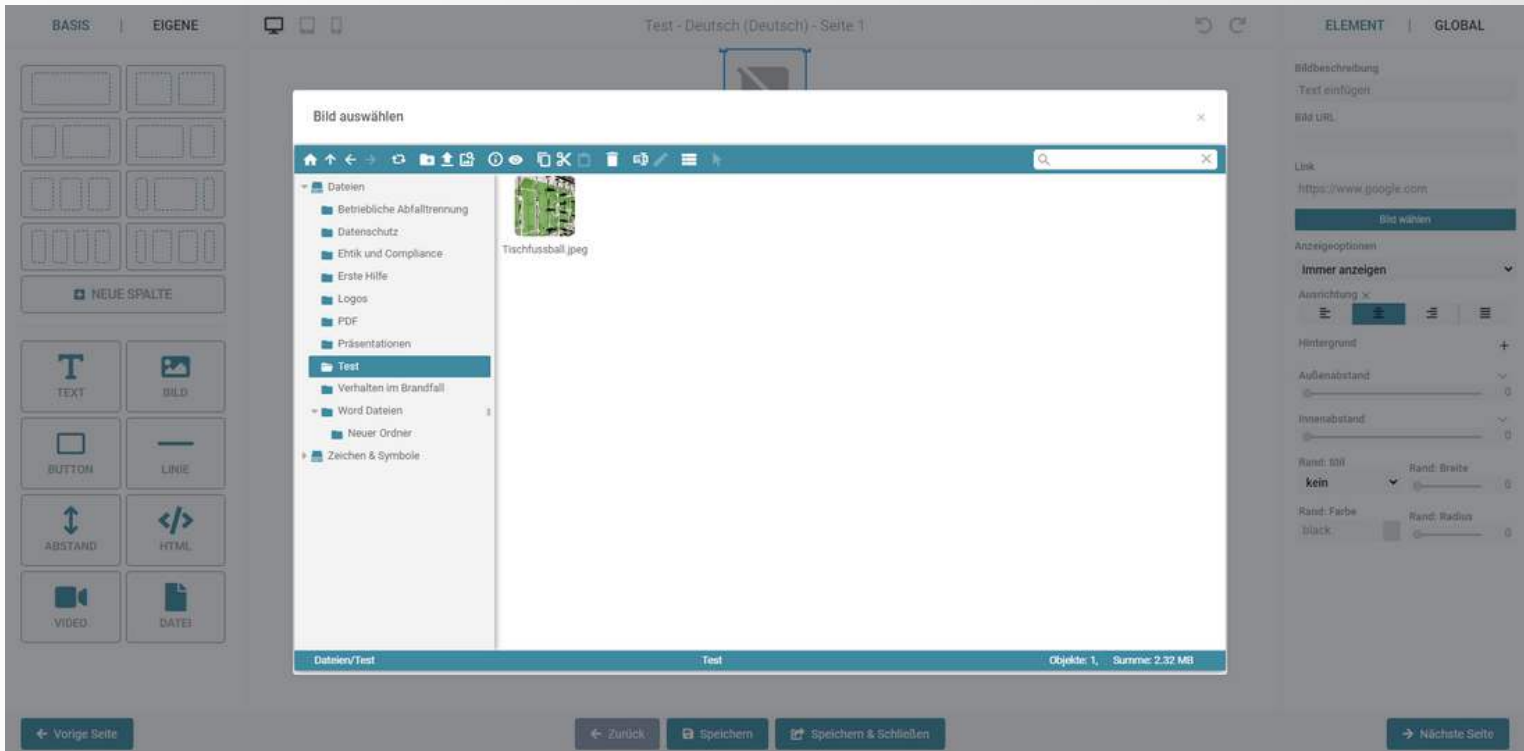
BASIS | EIGENE

Test - Deutsch (Deutsch) - Seite 1

ELEMENT | GLOBAL

NEUE SPALTE

TEXT
BILD
BUTTON
LINIE
ABSTAND
HTML
VIDEO
DATEI

Bild auswählen

×

Dateien
Betriebliche Abfalltrennung
Datenschutz
Ehtik und Compliance
Erste Hilfe
Logos
PDF
Präsentationen
Test
Verhalten im Brandfall
Word Dateien
Neuer Ordner
Zeichen & Symbole

Tischfussball.jpeg

Dateien/Test
Test
Objekte: 1, Summe: 2.32 MB

Bildbeschreibung
Text einfügen
Bild URL
Link
https://www.google.com
Bild wählen
Anzeigeoptionen
Immer anzeigen
Ausrichtung ×
Hintergrund
+
Außenabstand
0
Innenabstand
0
Rand: Stil
kein
Rand: Breite
0
Rand: Farbe
black
Rand: Radius
0

← Vorige Seite
← Zurück
Speichern
Speichern & Schließen
→ Nächste Seite